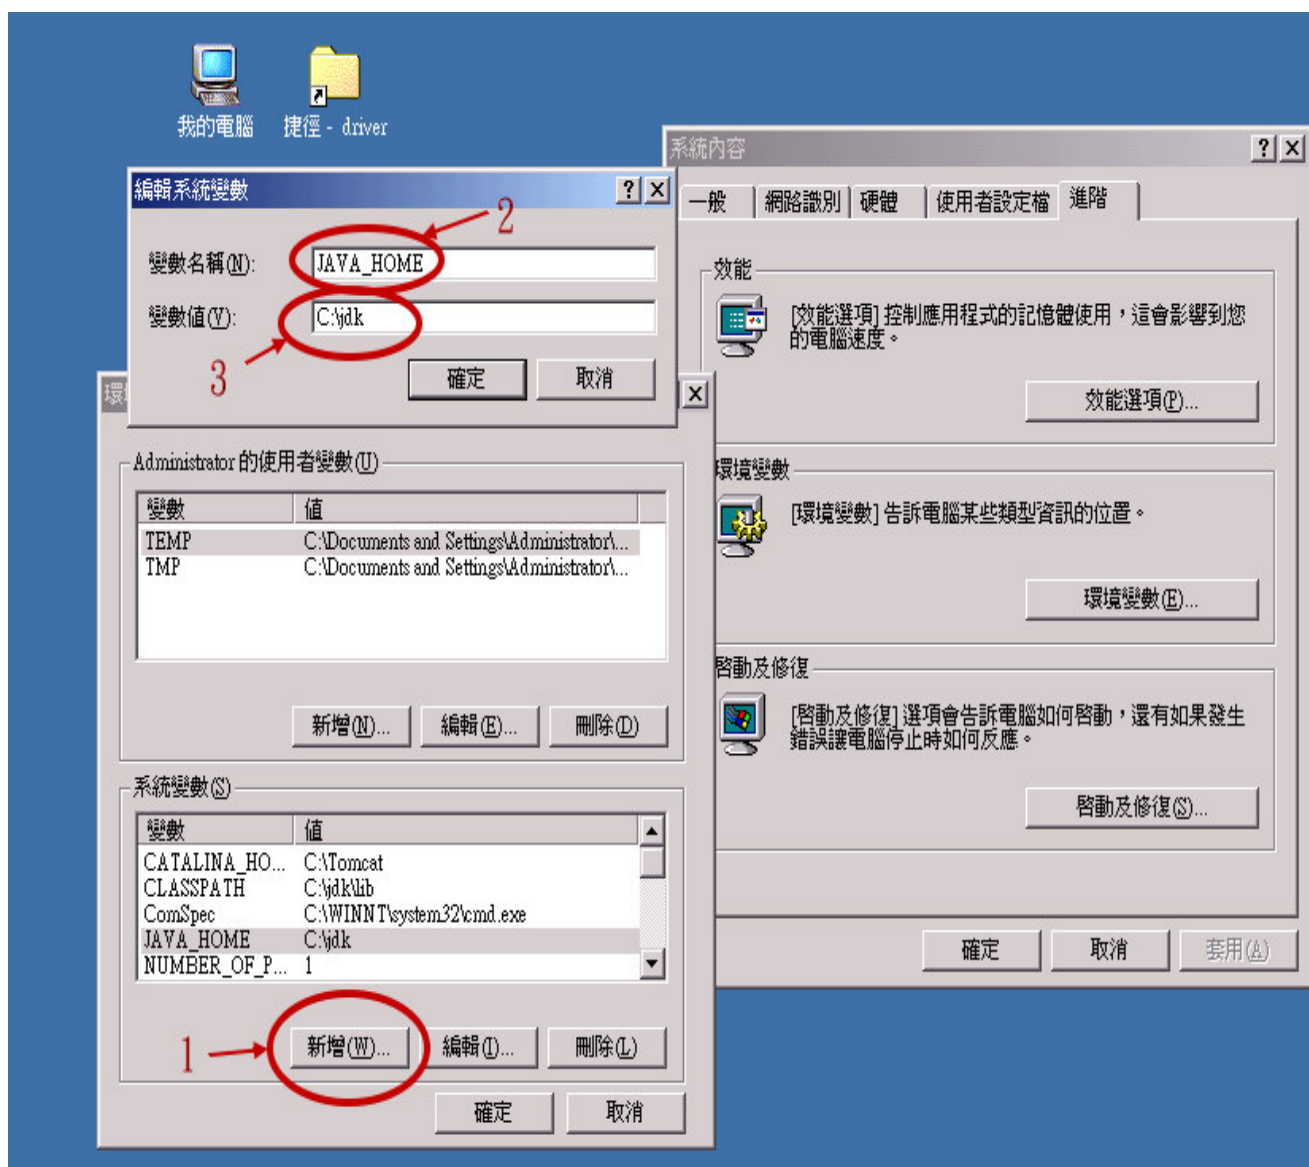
我的電腦

捷徑 - driver

系統內容

? X

一般 | 網路識別 | 硬體 | 使用者設定檔 | 進階

效能

[效能選項] 控制應用程式的記憶體使用，這會影響到您的電腦速度。

效能選項(P)...

環境變數

[環境變數] 告訴電腦某些類型資訊的位置。

環境變數(E)...

啟動及修復

[啟動及修復] 選項會告訴電腦如何啟動，還有如果發生錯誤讓電腦停止時如何反應。

啟動及修復(S)...

確定 取消 套用(A)

編輯系統變數

? X

變數名稱(N): JAVA_HOME

變數值(V): C:\jdk

確定 取消

2

3

環

X

Administrator 的使用者變數(U)

| 變數 | 值 |
|---|---|
| TEMP | C:\Documents and Settings\Administrator\... |
| TMP | C:\Documents and Settings\Administrator\... |

新增(N)... 編輯(E)... 刪除(D)

系統變數(S)

| 變數 | 值 |
|---|---|
| CATALINA_HO... | C:\Tomcat |
| CLASSPATH | C:\jdk\lib |
| ComSpec | C:\WINNT\system32\cmd.exe |
| JAVA_HOME | C:\jdk |
| NUMBER_OF_P... | 1 |

1

新增(W)... 編輯(I)... 刪除(L)

確定 取消